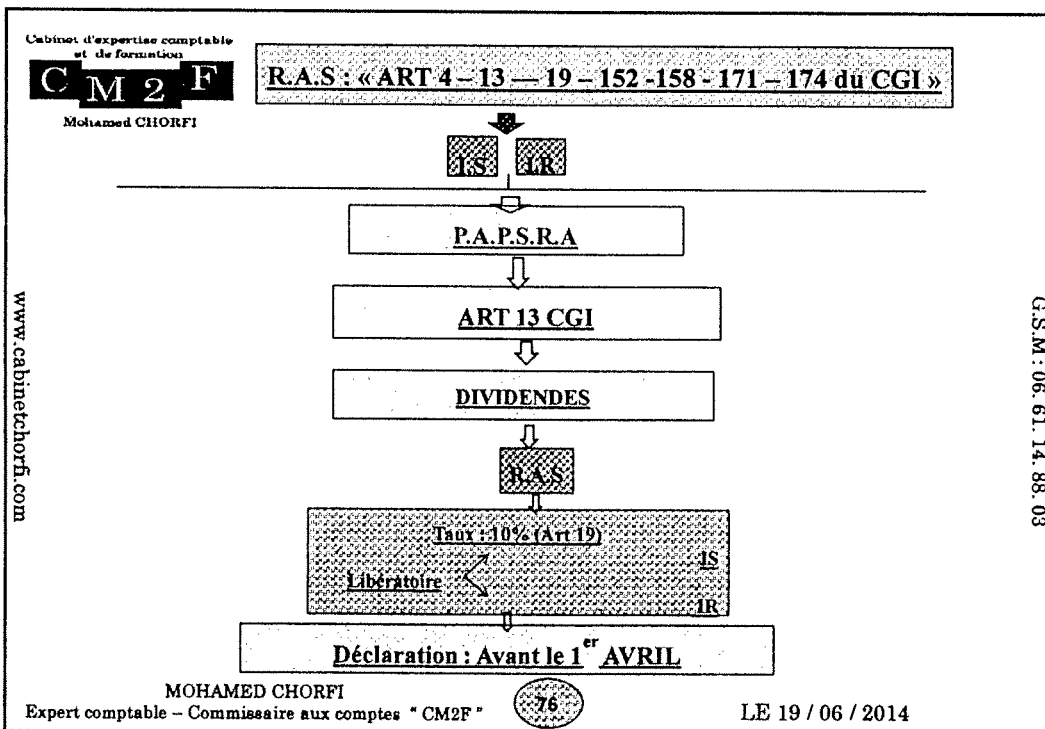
Cabinet d'expertise comptable et de formation

C M 2 F

Mohamed CHORFI

R.A.S : « ART 4 – 13 — 19 – 152 -158 - 171 – 174 du CGI »

I.S. I.R.

P.A.P.S.R.A

ART 13 CGI

DIVIDENDES

R.A.S

Taux : 10% (Art 19)

Libératoire

IS

IR

Déclaration : Avant le $1^{er}$ AVRIL

www.cabinetchorfi.com

G.S.M : 06. 61. 14. 88. 03

MOHAMED CHORFI
Expert comptable – Commissaire aux comptes " CM2F "

76

LE 19 / 06 / 2014